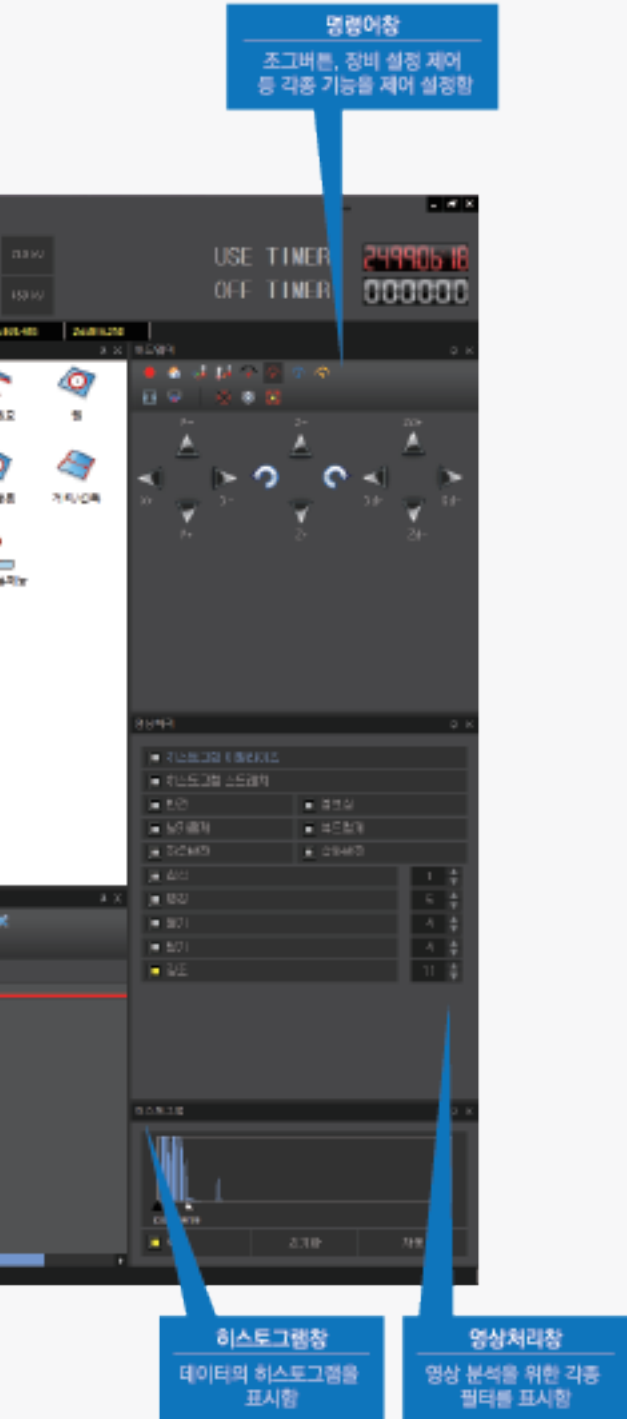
명령어창

조그버튼, 장비 설정 제어 등 각종 기능을 제어 설정함

USE TIMER 2499061
OFF TIMER 000000

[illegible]

영상처리

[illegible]

히스토그램

초기화

히스토그램창

데이터의 히스토그램을 표시함

영상처리창

영상 분석을 위한 각종 필터를 표시함